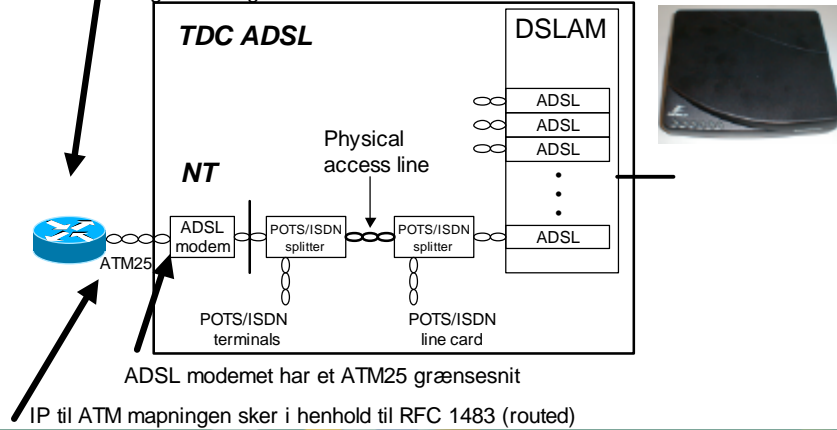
TDC ADSL

DSLAM

ADSL
ADSL
ADSL
ADSL

Physical access line

NT

ADSL modem

POTS/ISDN splitter

POTS/ISDN splitter

ATM25

POTS/ISDN terminals

POTS/ISDN line card

ADSL modemet har et ATM25 grænsesnit

IP til ATM mapningen sker i henhold til RFC 1483 (routed)